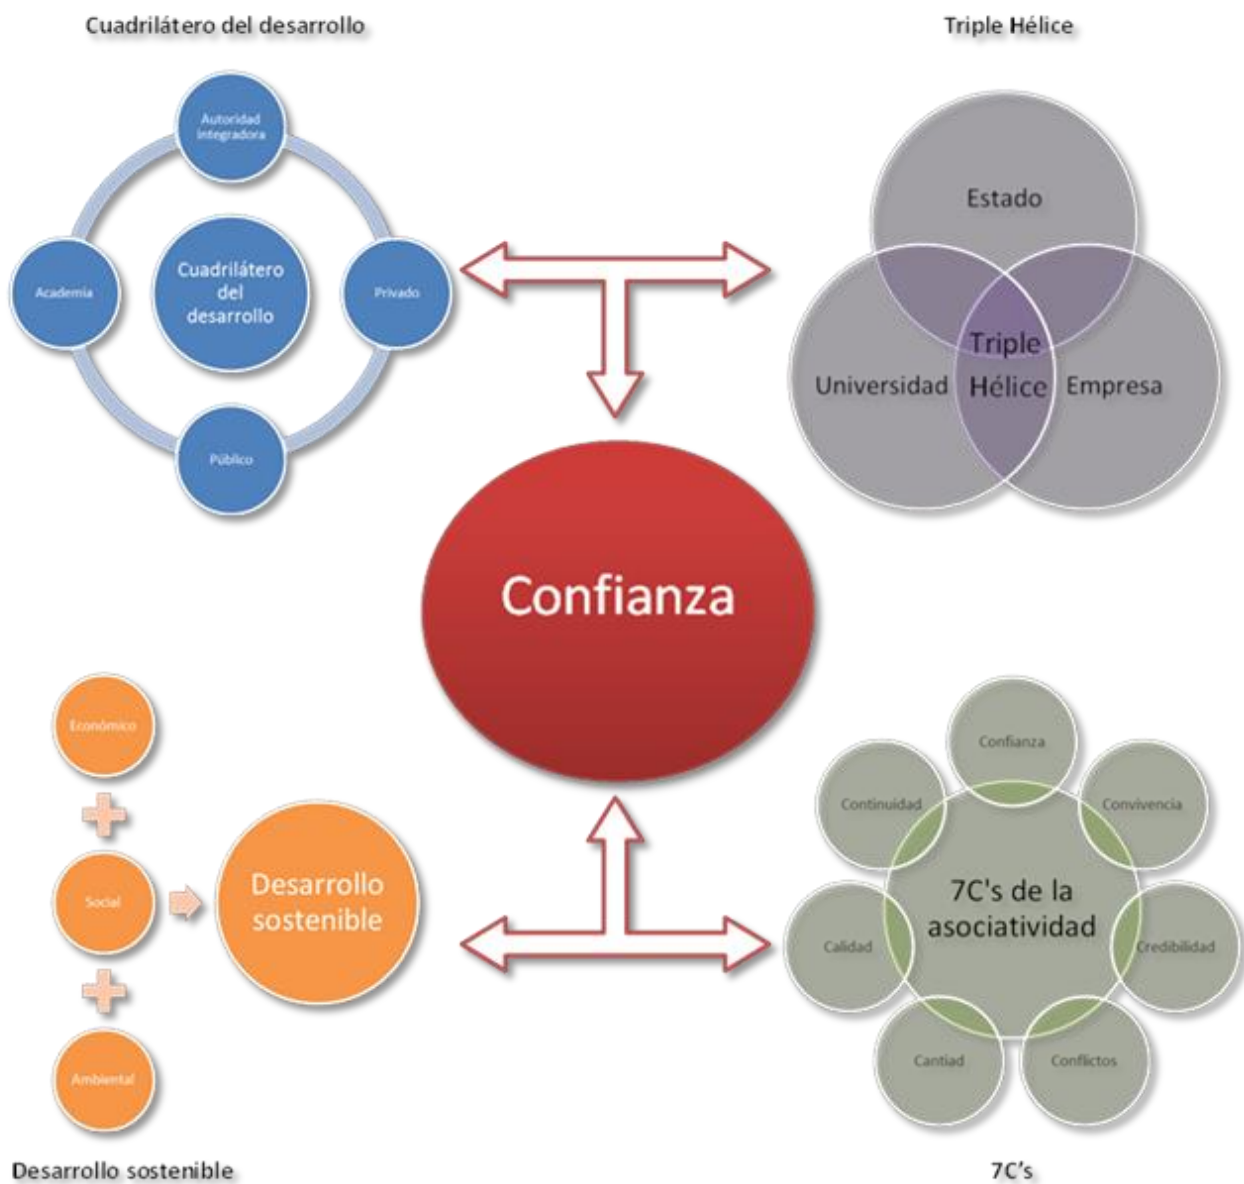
Cuadrilátero del desarrollo

Autoridad integradora

Academia

Cuadrilátero del desarrollo

Privado

Público

Triple Hélice

Estado

Universidad

Triple Hélice

Empresa

Confianza

Económico

Social

Ambiental

Desarrollo sostenible

Confianza

Continuidad

Convivencia

7C's de la asociatividad

Calidad

Credibilidad

Cantiad

Conflictos

Desarrollo sostenible

7C's